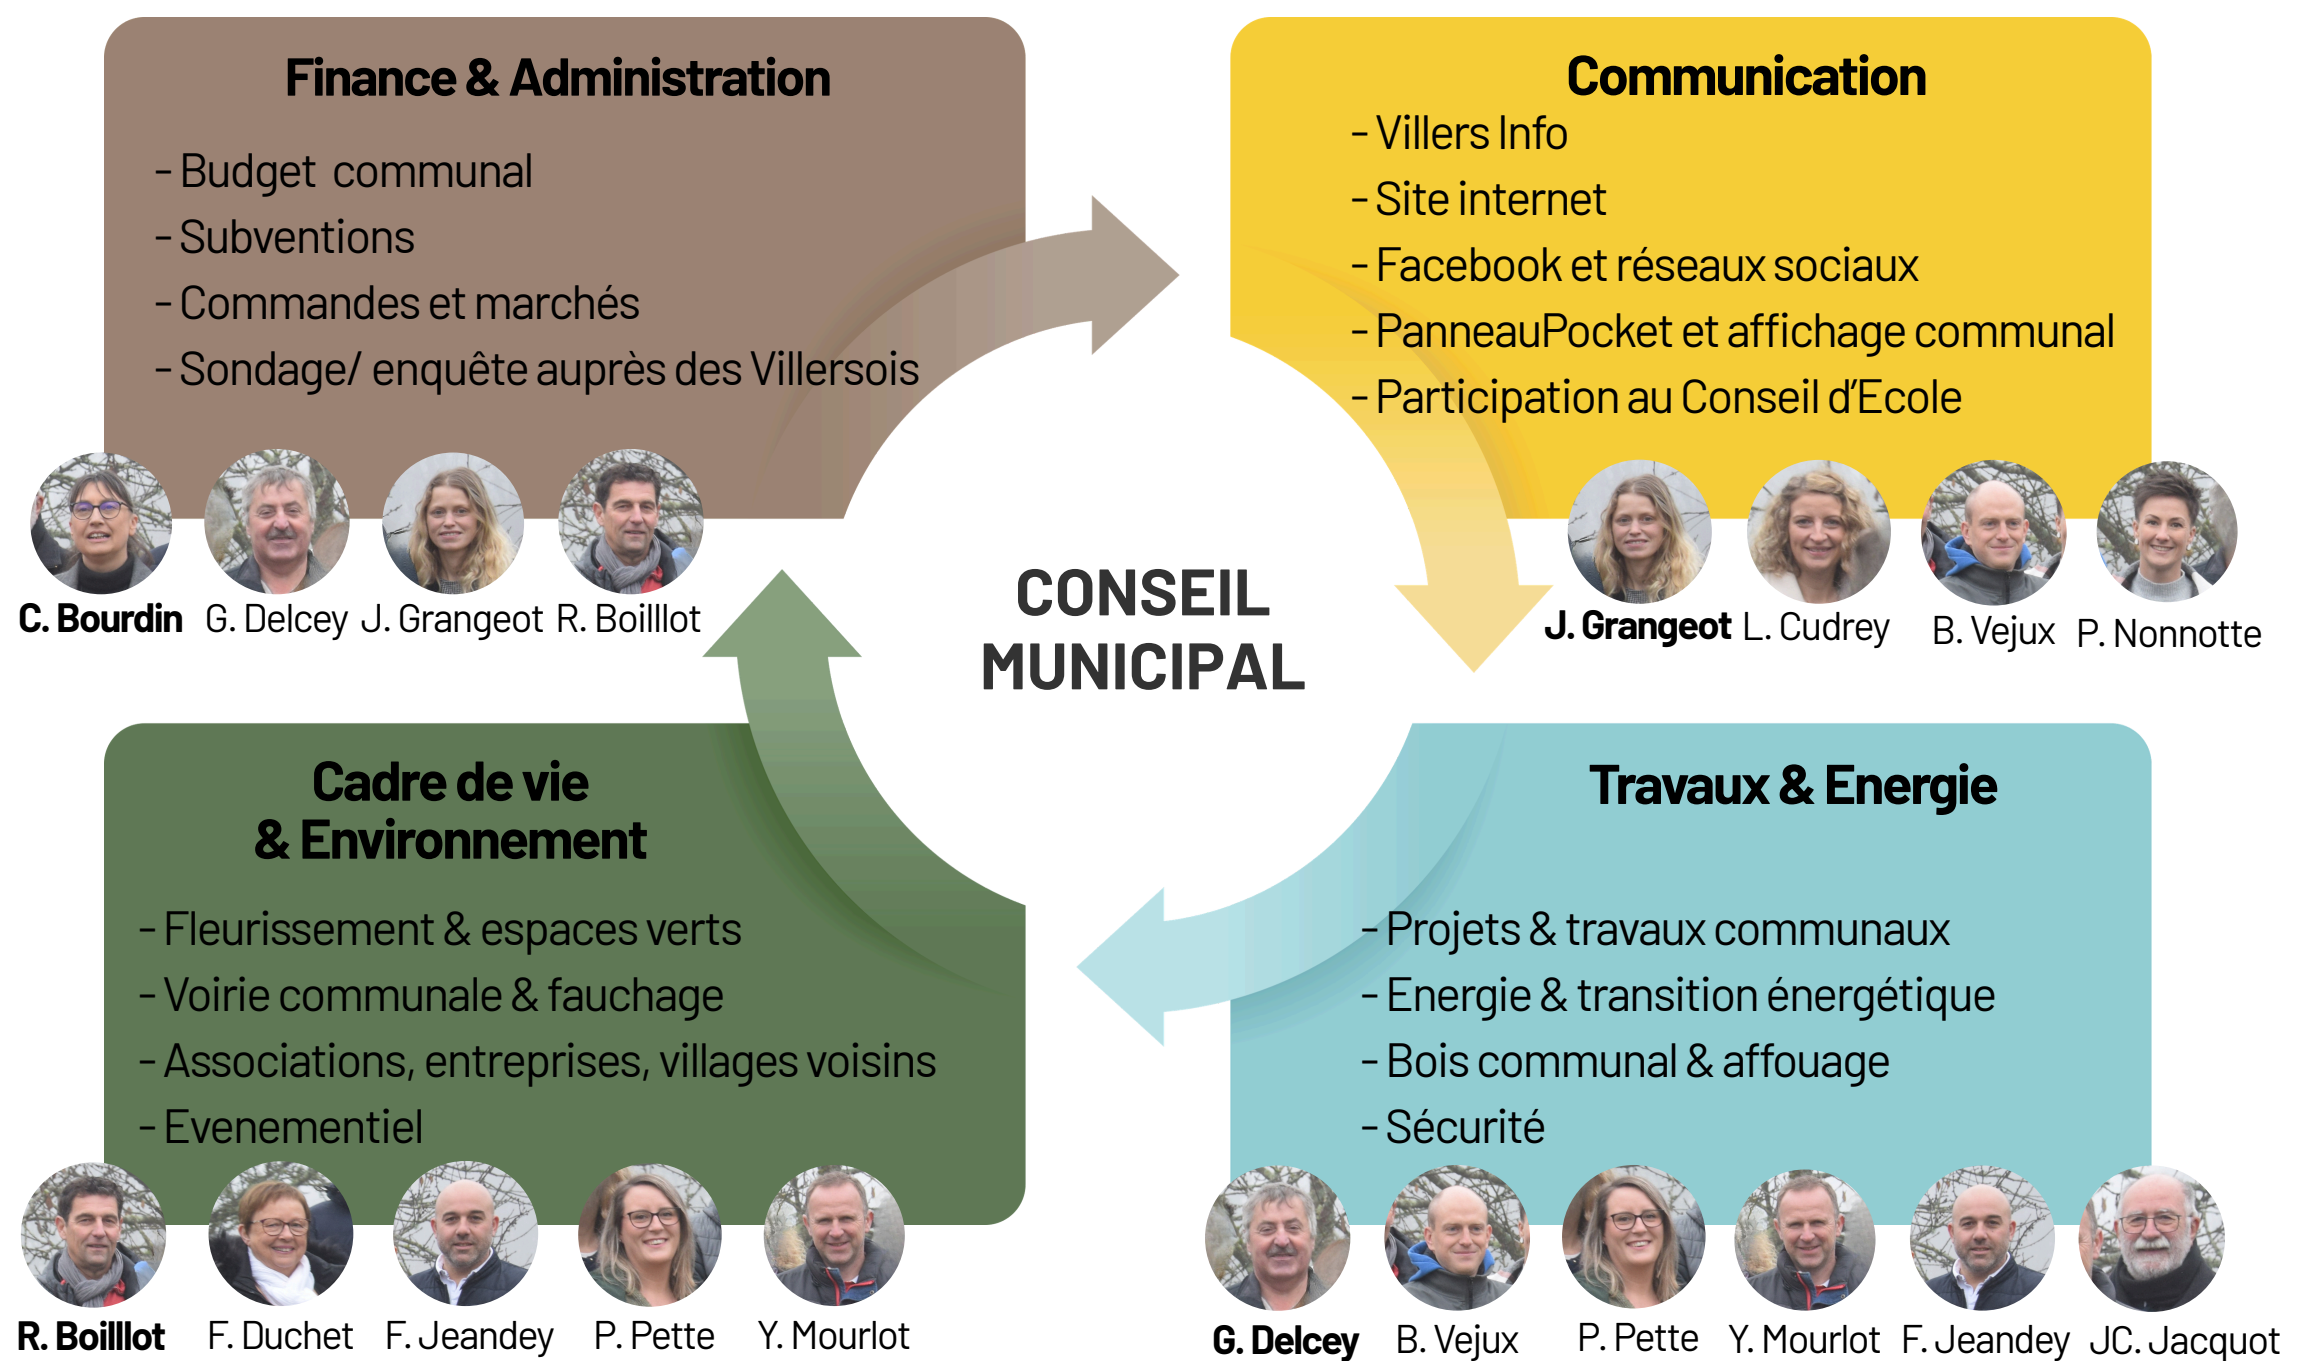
Finance & Administration

- Budget communal
- Subventions
- Commandes et marchés
- Sondage/ enquête auprès des Villersois

C. Bourdin G. Delcey J. Grangeot R. Boilllot

Communication

- Villers Info
- Site internet
- Facebook et réseaux sociaux
- PanneauPocket et affichage communal
- Participation au Conseil d'Ecole

J. Grangeot L. Cudrey B. Vejux P. Nonnotte

CONSEIL MUNICIPAL

Cadre de vie & Environnement

- Fleurissement & espaces verts
- Voirie communale & fauchage
- Associations, entreprises, villages voisins
- Evenementiel

R. Boilllot F. Duchet F. Jeandey P. Pette Y. Mourlot

Travaux & Energie

- Projets & travaux communaux
- Energie & transition énergétique
- Bois communal & affouage
- Sécurité

G. Delcey B. Vejux P. Pette Y. Mourlot F. Jeandey JC. Jacquot